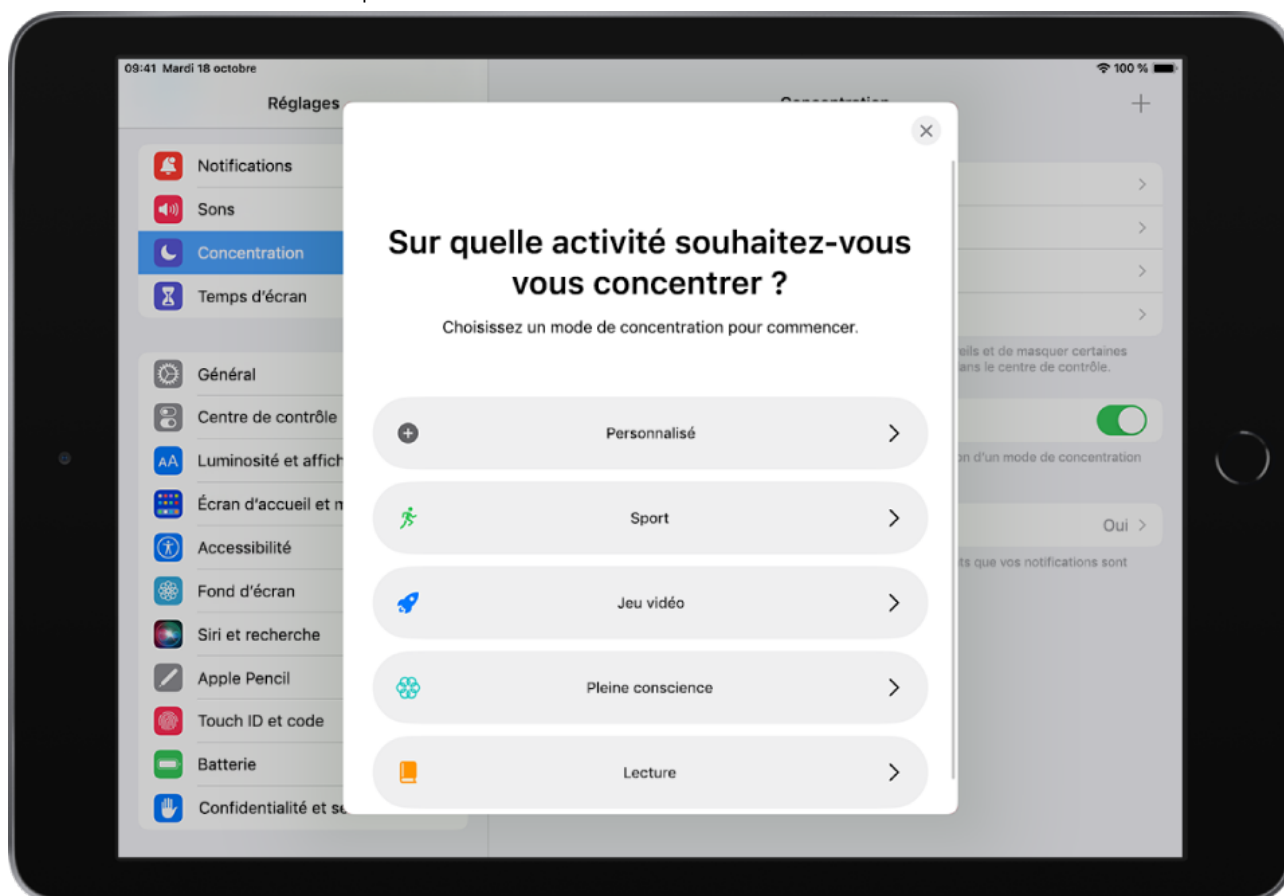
09:41 Mardi 18 octobre

100 %

Réglages

Notifications

Sons

Concentration

Temps d'écran

Général

Centre de contrôle

Luminosité et affich

Écran d'accueil et m

Accessibilité

Fond d'écran

Siri et recherche

Apple Pencil

Touch ID et code

Batterie

Confidentialité et se

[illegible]

+

×

Sur quelle activité souhaitez-vous vous concentrer ?

Choisissez un mode de concentration pour commencer.

Personnalisé

Sport

Jeu vidéo

Pleine conscience

Lecture

eils et de masquer certaines
ans le centre de contrôle.

n d'un mode de concentration

Oui

ts que vos notifications sont